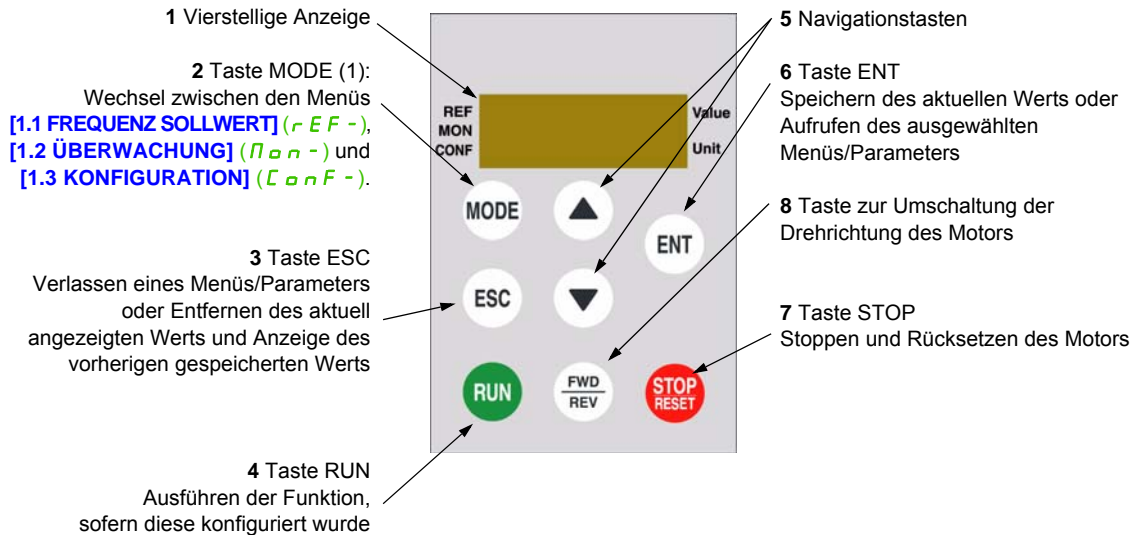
1 Vierstellige Anzeige

2 Taste MODE (1):
Wechsel zwischen den Menüs
[1.1 FREQUENZ SOLLWERT] (r E F -),
[1.2 ÜBERWACHUNG] (Π o n -) und
[1.3 KONFIGURATION] (C o n F -).

3 Taste ESC
Verlassen eines Menüs/Parameters oder Entfernen des aktuell angezeigten Werts und Anzeige des vorherigen gespeicherten Werts

4 Taste RUN
Ausführen der Funktion, sofern diese konfiguriert wurde

REF
MON
CONF
Value
Unit

MODE
ESC
ENT
RUN
FWD
REV
STOP
RESET

5 Navigationstasten

6 Taste ENT
Speichern des aktuellen Werts oder Aufrufen des ausgewählten Menüs/Parameters

8 Taste zur Umschaltung der Drehrichtung des Motors

7 Taste STOP
Stoppen und Rücksetzen des Motors